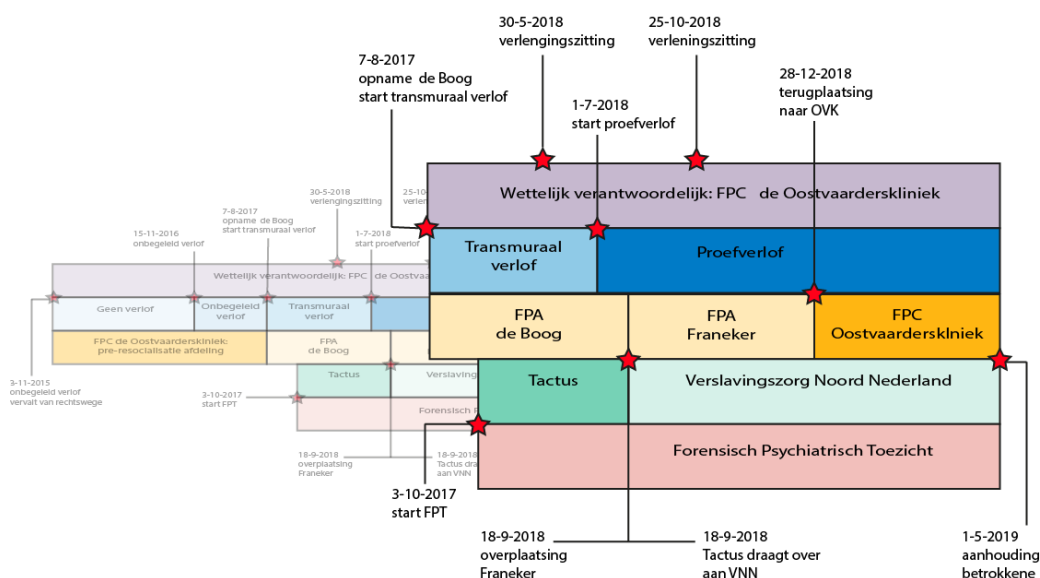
30-5-2018
verlengingszitting

25-10-2018
verleningszitting

7-8-2017
opname de Boog
start transmuraal verlof

28-12-2018
terugplaatsing
naar OVK

1-7-2018
start proefverlof

30-5-2018
verlengingszitting

25-10

7-8-2017
opname de Boog
start transmuraal verlof

15-11-2016
onbegeleid verlof

1-7-2018
start proefverlof

Wettelijk verantwoordelijk: FPC de Oostvaarderskliniek

Wettelijk verantwoordelijk: FPC de Oostva

Transmuraal verlof

Proefverlof

Geen verlof

Onbegeleid verlof

Transmuraal verlof

FPA
de Boog

FPA
Franeker

FPC
Oostvaarderskliniek

FPC de Oostvaarderskliniek:
pre-resocialisatie afdeling

FPA
de Boog

3-11-2015
onbegeleid verlof
vervalt van rechtswege

Tactus

Verslaving

Tactus

Verslavingszorg Noord Nederland

3-10-2017
start FPT

Forensisch

Forensisch Psychiatrisch Toezicht

18-9-2018
overplaatsing
Franeker

18-9-2018
Tactus draagt
aan VNN

3-10-2017
start FPT

18-9-2018
overplaatsing
Franeker

18-9-2018
Tactus draagt over
aan VNN

1-5-2019
aanhouding
betrokkene